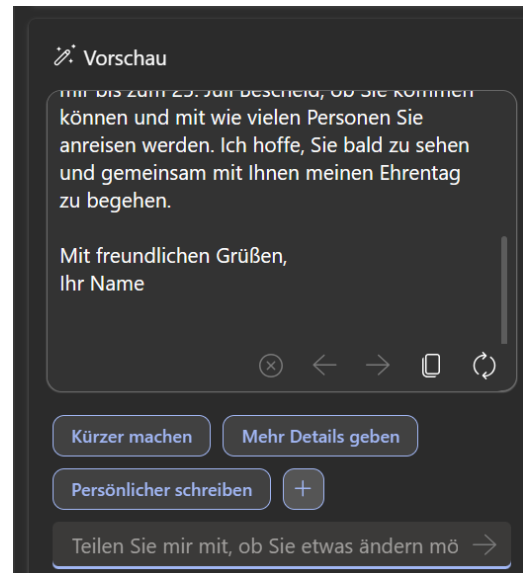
Vorschau

mir bis zum 25. Juli Bescheid, ob Sie kommen können und mit wie vielen Personen Sie anreisen werden. Ich hoffe, Sie bald zu sehen und gemeinsam mit Ihnen meinen Ehrentag zu begehen.

Mit freundlichen Grüßen,
Ihr Name

Kürzer machen
Mehr Details geben
Persönlicher schreiben
+
Teilen Sie mir mit, ob Sie etwas ändern mö